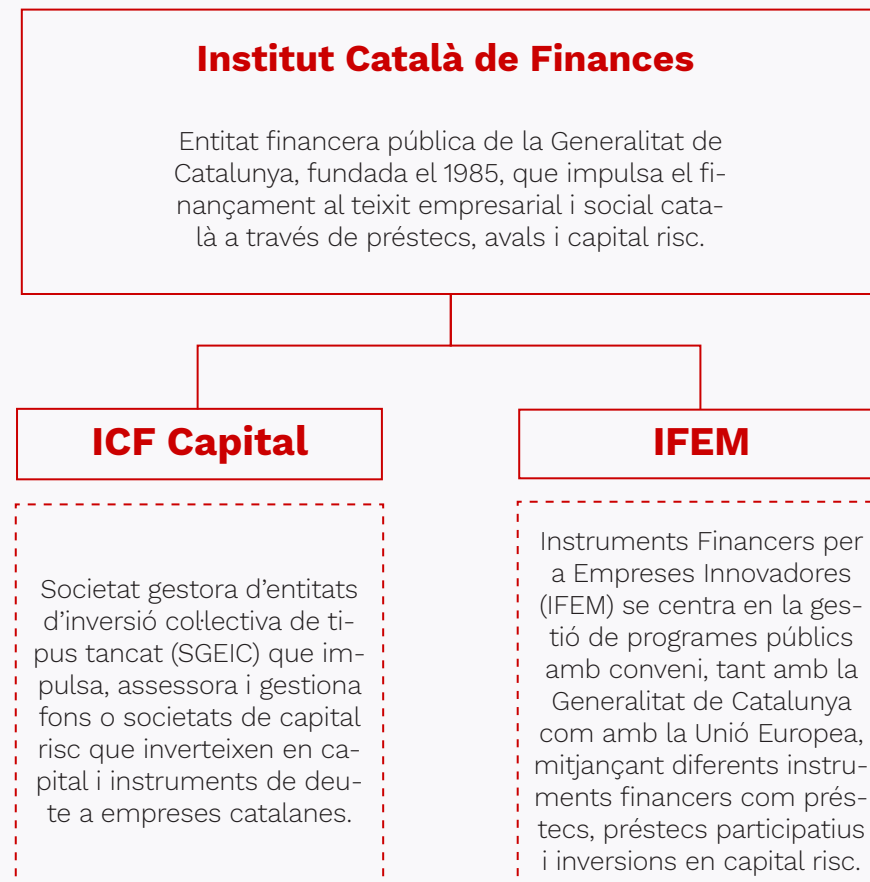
Institut Català de Finances

Entitat financera pública de la Generalitat de Catalunya, fundada el 1985, que impulsa el finançament al teixit empresarial i social català a través de préstecs, avals i capital risc.

ICF Capital

Societat gestora d'entitats d'inversió col·lectiva de tipus tancat (SGEIC) que impulsa, assessora i gestiona fons o societats de capital risc que inverteixen en capital i instruments de deute a empreses catalanes.

IFEM

Instruments Financers per a Empreses Innovadores (IFEM) se centra en la gestió de programes públics amb conveni, tant amb la Generalitat de Catalunya com amb la Unió Europea, mitjançant diferents instruments financers com préstecs, préstecs participatius i inversions en capital risc.